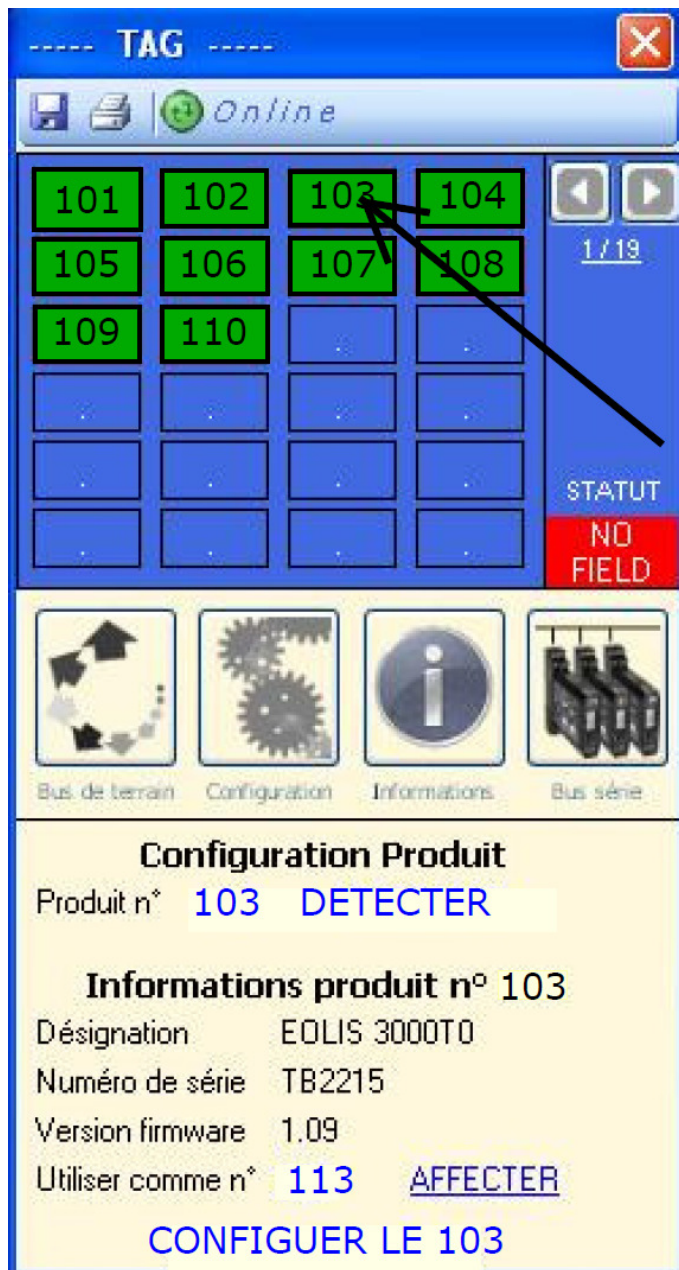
----- TAG -----

Online

| 101 | 102 | 103 | 104 |
|---|---|---|---|
| 105 | 106 | 107 | 108 |
| 109 | 110 | . | . |
| . | . | . | . |
| . | . | . | . |
| . | . | . | . |

1/19

STATUT
NO FIELD

Bus de terrain
Configuration
Informations
Bus série

Configuration Produit
Produit n° 103 DETECTER

Informations produit n° 103
Désignation EOLIS 3000T0
Numéro de série TB2215
Version firmware 1.09
Utiliser comme n° 113 AFFECTER
CONFIGUER LE 103